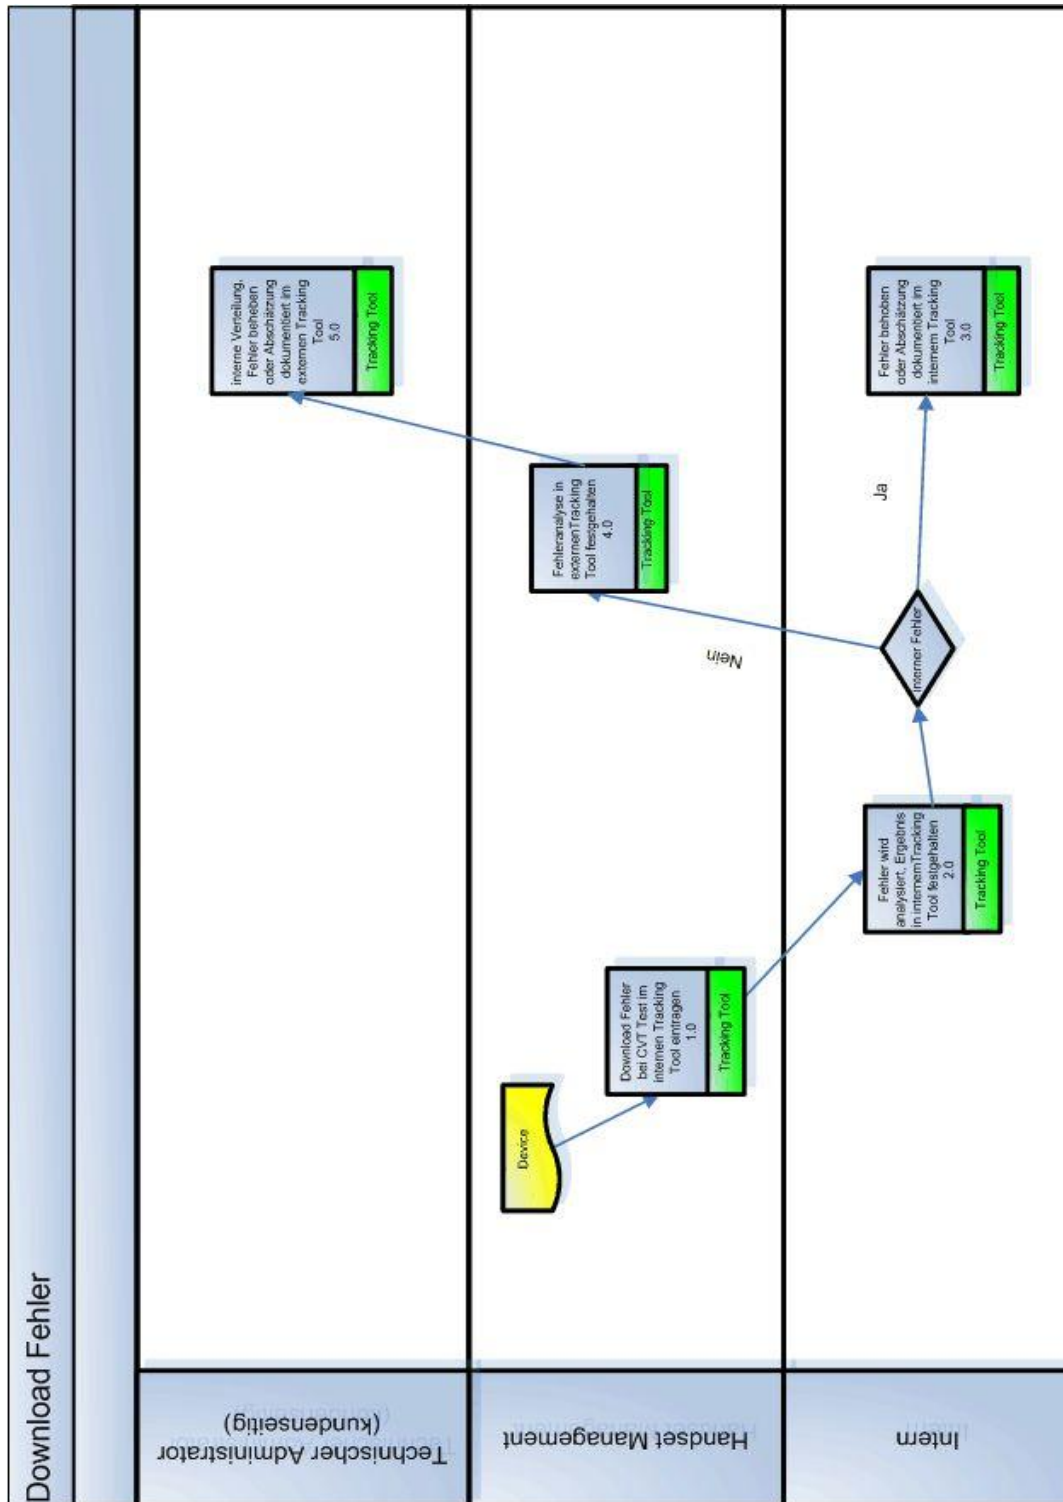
Download Fehler

Technischer Administrator (kundenseitig)

Handset Management

Intern

Device

Download Fehler bei CVT Test im internen Tracking Tool eintragen 1.0

Tracking Tool

Fehler wird analysiert, Ergebnis in internemTracking Tool festgehalten 2.0

Tracking Tool

Interner Fehler

Nein

Ja

Fehleranalyse in externenTracking Tool festgehalten 4.0

Tracking Tool

interne Verteilung, Fehler beheben oder Abschätzung dokumentiert im externen Tracking Tool 5.0

Tracking Tool

Fehler beheben oder Abschätzung dokumentiert im internem Tracking Tool 3.0

Tracking Tool